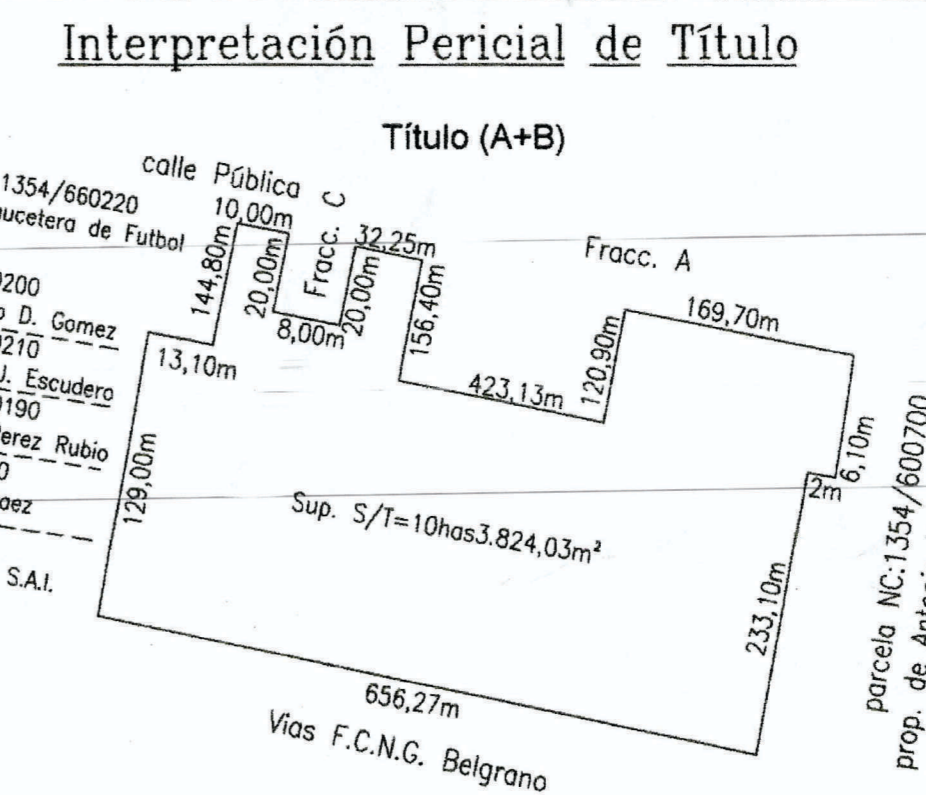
Interpretación Pericial de Título

Título (A+B)

calle Pública

1354/660220
ucetera de Futbol

200
D. Gomez
210
J. Escudero
190
erez Rubio
0
aez

S.A.I.

10,00m
Fracc. C
32,25m
Fracc. A
144,80m
20,00m
20,00m
8,00m
156,40m
169,70m
120,90m
13,10m
423,13m
129,00m
6,10m
2m
Sup. S/T=10has3.824,03m²
233,10m
656,27m
Vias F.C.N.G. Belgrano

parcela NC:1354/600700
prop. de Ant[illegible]